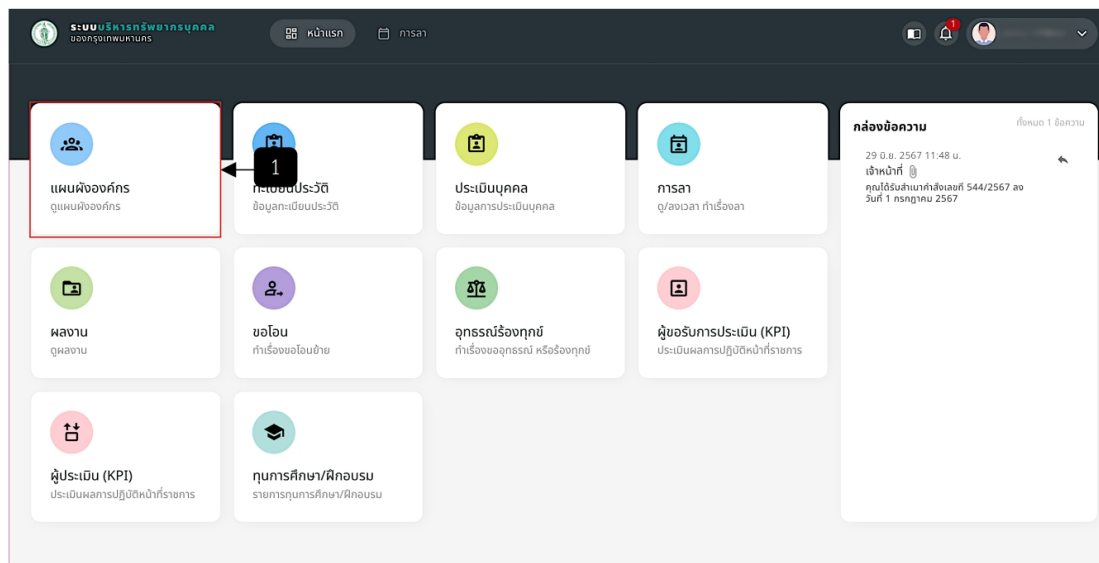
ระบบบริหารทรัพยากรบุคคล
ของกรุงเทพมหานคร

หน้าแรก
การลา

1

แผนผังองค์กร
ดูแผนผังองค์กร

1

ทะเบียนประวัติ
ข้อมูลทะเบียนประวัติ

ประเมินบุคคล
ข้อมูลการประเมินบุคคล

การลา
ดู/ลงเวลา ทำเรื่องลา

กล่องข้อความ
ทั้งหมด 1 ข้อความ

29 มิ.ย. 2567 11:48 น.
เจ้าหน้าที่
คุณได้รับสำเนาคำสั่งเลขที่ 544/2567 ลงวันที่ 1 กรกฎาคม 2567

ผลงาน
ดูผลงาน

ขอโอน
ทำเรื่องขอโอนย้าย

อุทธรณ์ร้องทุกข์
ทำเรื่องขออุทธรณ์ หรือร้องทุกข์

ผู้ขอรับการประเมิน (KPI)
ประเมินผลการปฏิบัติหน้าที่ราชการ

ผู้ประเมิน (KPI)
ประเมินผลการปฏิบัติหน้าที่ราชการ

ทุนการศึกษา/ฝึกอบรม
รายการทุนการศึกษา/ฝึกอบรม